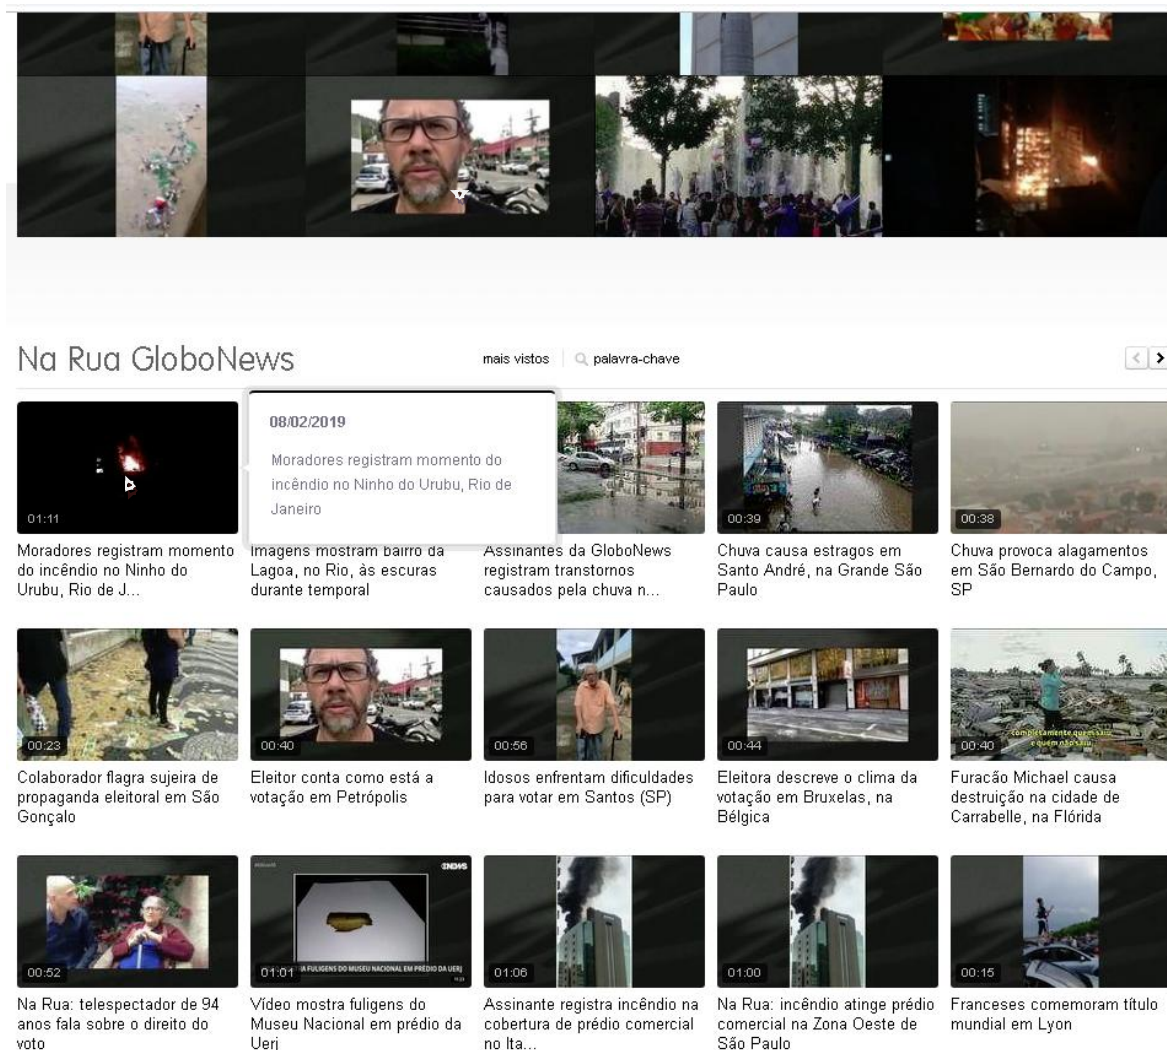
Na Rua GloboNews

mais vistos palavra-chave

08/02/2019

Moradores registram momento do incêndio no Ninho do Urubu, Rio de Janeiro

01:11

Moradores registram momento do incêndio no Ninho do Urubu, Rio de J...

Imagens mostram bairro da Lagoa, no Rio, às escuras durante temporal

Assinantes da GloboNews registram transtornos causados pela chuva n...

00:39

Chuva causa estragos em Santo André, na Grande São Paulo

00:38

Chuva provoca alagamentos em São Bernardo do Campo, SP

00:23

Colaborador flagra sujeira de propaganda eleitoral em São Gonçalo

00:40

Eleitor conta como está a votação em Petrópolis

00:56

Idosos enfrentam dificuldades para votar em Santos (SP)

00:44

Eleitora descreve o clima da votação em Bruxelas, na Bélgica

00:40

completamente que essa... e quem não sai...

Furacão Michael causa destruição na cidade de Carrabelle, na Flórida

00:52

Na Rua: telespectador de 94 anos fala sobre o direito do voto

01:01

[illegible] FULIGENS DO MUSEU NACIONAL EM PRÉDIO DA UERJ

Vídeo mostra fuligens do Museu Nacional em prédio da Uerj

01:06

Assinante registra incêndio na cobertura de prédio comercial no Ita...

01:00

Na Rua: incêndio atinge prédio comercial na Zona Oeste de São Paulo

00:15

Franceses comemoram título mundial em Lyon